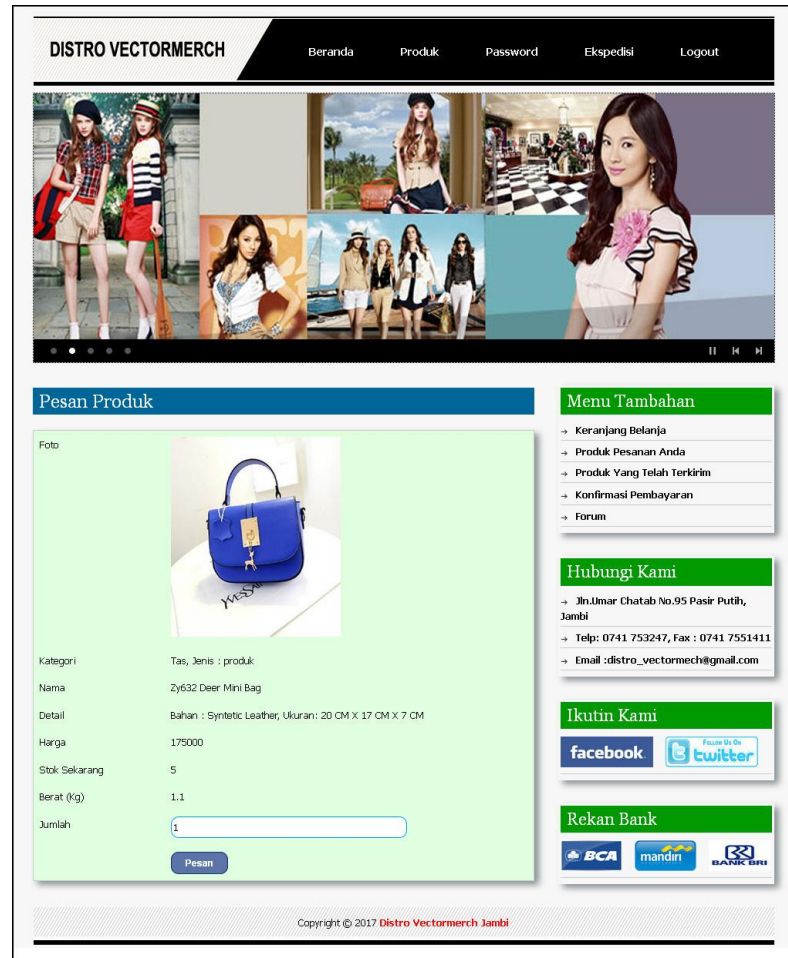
DISTRO VECTORMERCH

Beranda Produk Password Ekspedisi Logout

Pesan Produk

| | |
|---|---|
| Foto | |
| Kategori | Tas, Jenis : produk |
| Nama | Zy632 Deer Mini Bag |
| Detail | Bahan : Syntetic Leather, Ukuran: 20 CM X 17 CM X 7 CM |
| Harga | 175000 |
| Stok Sekarang | 5 |
| Berat (Kg) | 1.1 |
| Jumlah | 1 |

Pesan

Menu Tambahan

→ Keranjang Belanja
→ Produk Pesanan Anda
→ Produk Yang Telah Terkirim
→ Konfirmasi Pembayaran
→ Forum

Hubungi Kami

→ Jln.Umar Chatab No.95 Pasir Putih, Jambi
→ Telp: 0741 753247, Fax : 0741 7551411
→ Email :distro_vectormech@gmail.com

Ikutin Kami

facebook Follow Us On twitter

Rekan Bank

BCA mandiri BANK BRI

Copyright © 2017 Distro Vectormerch Jambi